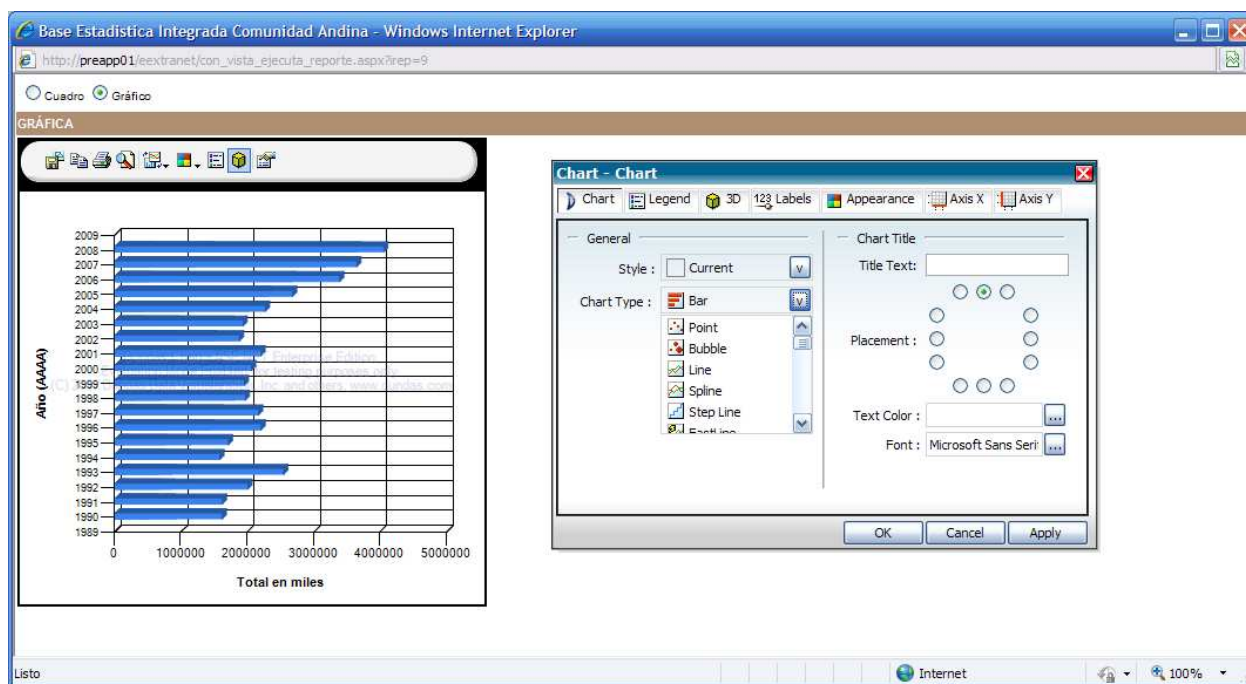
Base Estadistica Integrada Comunidad Andina - Windows Internet Explorer

http://preapp01/eextranet/con_vista_ejecuta_reporte.aspx?irep=9

Cuadro Gráfico

GRÁFICA

2009
2008
2007
2006
2005
2004
2003
2002
2001
2000
1999
1998
1997
1996
1995
1994
1993
1992
1991
1990
1989

Año (AAAA)

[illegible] Enterprise Edition
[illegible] for testing purposes only
(C) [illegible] Inc. and others. www.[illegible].com

0 1000000 2000000 3000000 4000000 5000000

Total en miles

Chart - Chart

Chart | Legend | 3D | 123 Labels | Appearance | Axis X | Axis Y

General

Style : Current

Chart Type : Bar

Point
Bubble
Line
Spline
Step Line
FastLine

Chart Title

Title Text:

Placement :

Text Color :

Font : Microsoft Sans Serif

OK | Cancel | Apply

Listo

Internet

100%